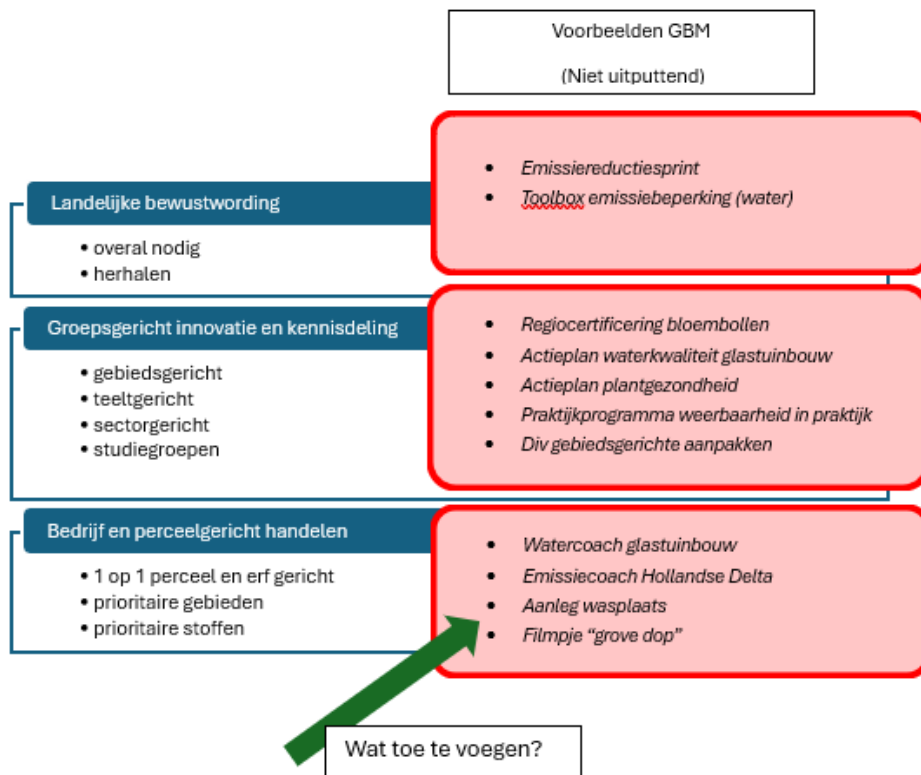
Voorbeelden GBM

(Niet uitputtend)

Landelijke bewustwording

- overal nodig
- herhalen

- *Emissiereductiesprint*
- *Toolbox emissiebeperking (water)*

Groepsgericht innovatie en kennisdeling

- gebiedsgericht
- teeltgericht
- sectorgericht
- studiegroepen

- *Regiocertificering bloembollen*
- *Actieplan waterkwaliteit glastuinbouw*
- *Actieplan plantgezondheid*
- *Praktijkprogramma weerbaarheid in praktijk*
- *Div gebiedsgerichte aanpakken*

Bedrijf en perceelgericht handelen

- 1 op 1 perceel en erf gericht
- prioritaire gebieden
- prioritaire stoffen

- *Watercoach glastuinbouw*
- *Emissiecoach Hollandse Delta*
- *Aanleg wasplaats*
- *Filmpje "grove dop"*

Wat toe te voegen?